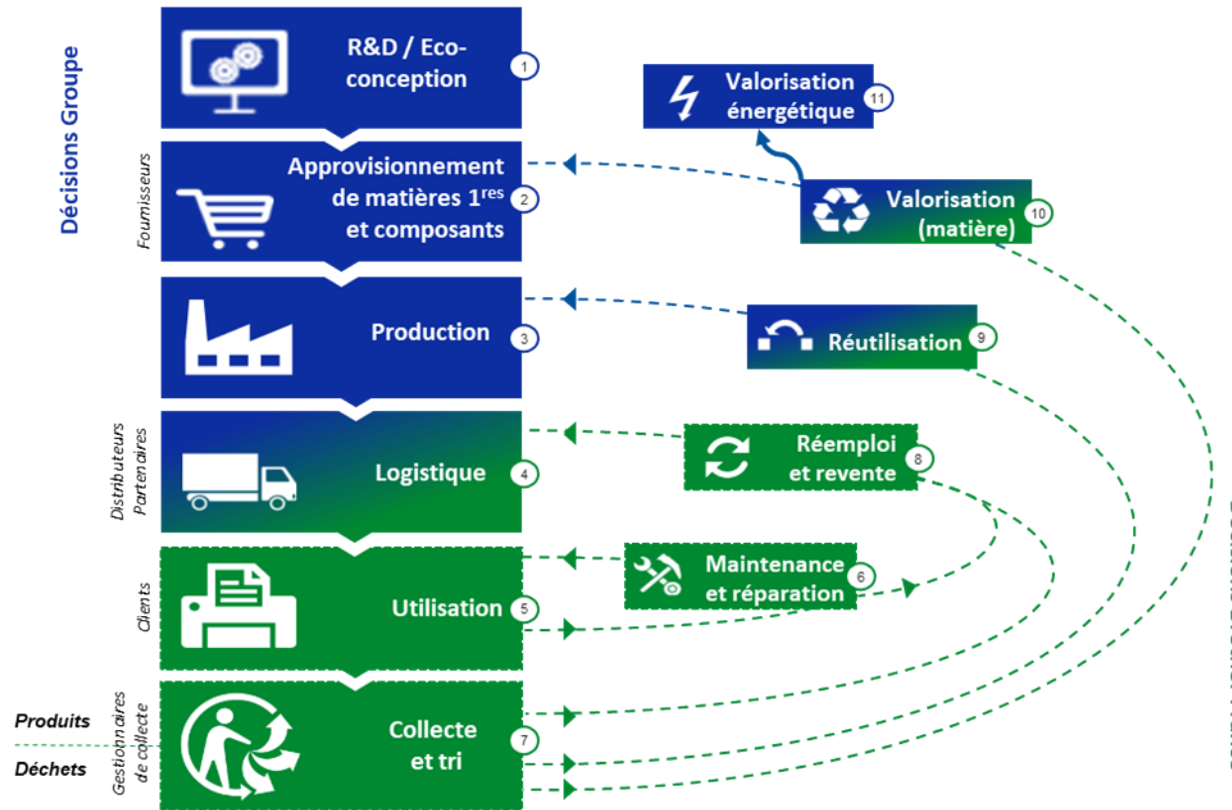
Décisions Groupe

R&D / Eco-conception 1

Fournisseurs

Approvisionnement de matières 1$^{res}$ et composants 2

Production 3

Distributeurs Partenaires

Logistique 4

Clients

Utilisation 5

Gestionnaires de collecte

Produits

Déchets

Collecte et tri 7

Valorisation énergétique 11

Valorisation (matière) 10

Réutilisation 9

Réemploi et revente 8

Maintenance et réparation 6